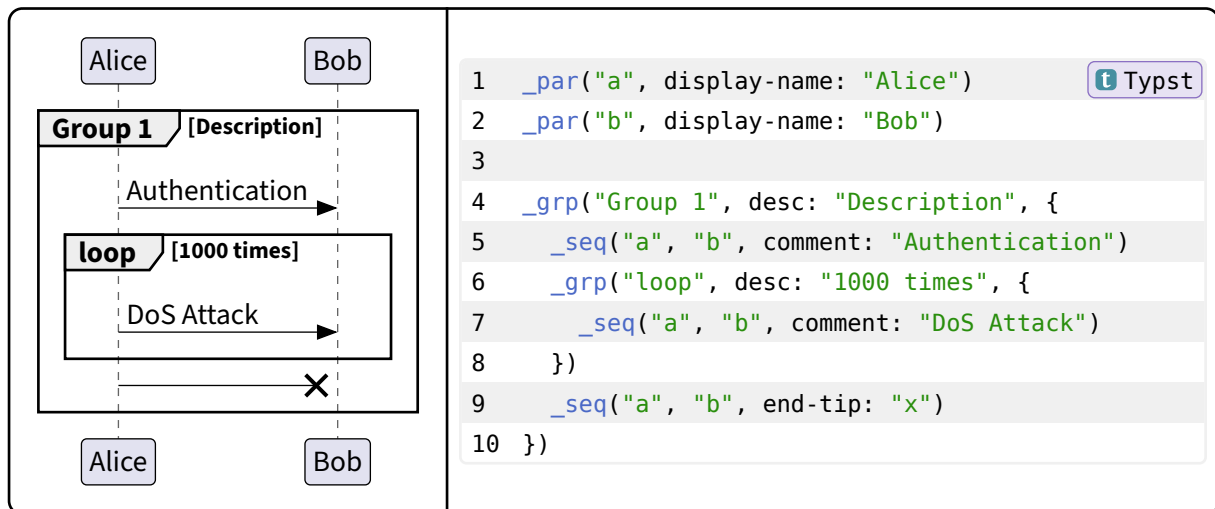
Alice

Bob

Group 1 [Description]

Authentication

loop [1000 times]

DoS Attack

Alice

Bob

Typst

1 _par("a", display-name: "Alice")
2 _par("b", display-name: "Bob")
3
4 _grp("Group 1", desc: "Description", {
5 _seq("a", "b", comment: "Authentication")
6 _grp("loop", desc: "1000 times", {
7 _seq("a", "b", comment: "DoS Attack")
8 })
9 _seq("a", "b", end-tip: "x")
10 })